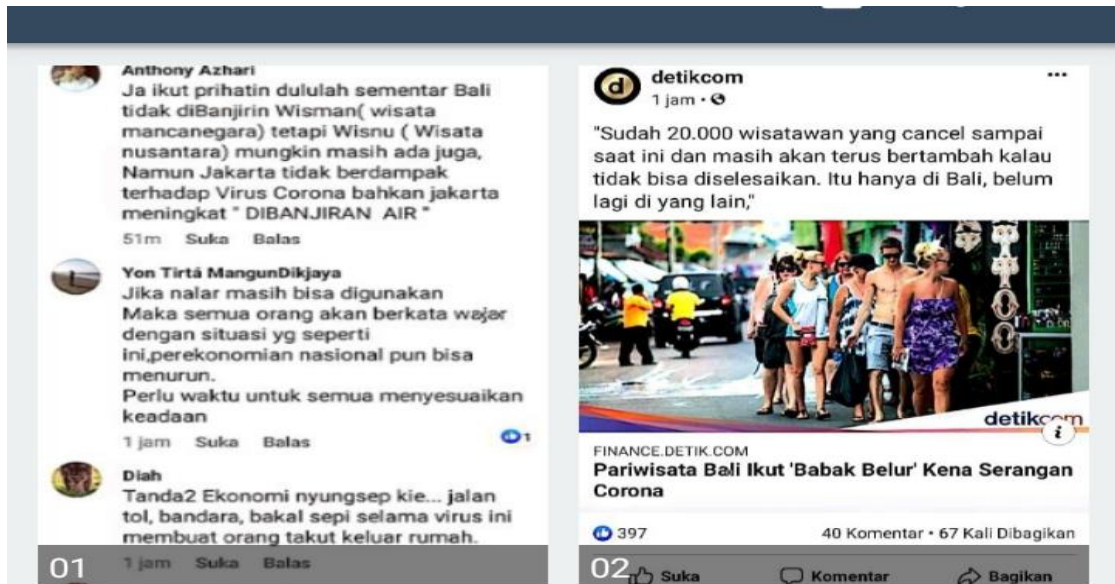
Anthony Azhari
Ja ikut prihatin dululah sementar Bali tidak diBanjirin Wisman( wisata mancanegara) tetapi Wisnu ( Wisata nusantara) mungkin masih ada juga, Namun Jakarta tidak berdampak terhadap Virus Corona bahkan jakarta meningkat " DIBANJIRAN AIR "

51m Suka Balas

Yon Tirtá MangunDikjaya
Jika nalar masih bisa digunakan
Maka semua orang akan berkata wajar dengan situasi yg seperti ini,perekonomian nasional pun bisa menurun.
Perlu waktu untuk semua menyesuaikan keadaan

1 jam Suka Balas 1

Diah
Tanda2 Ekonomi nyungsep kie... jalan tol, bandara, bakal sepi selama virus ini membuat orang takut keluar rumah.

01 1 jam Suka Balas

detikcom
1 jam ·

"Sudah 20.000 wisatawan yang cancel sampai saat ini dan masih akan terus bertambah kalau tidak bisa diselesaikan. Itu hanya di Bali, belum lagi di yang lain,"

detikcom

FINANCE.DETIK.COM
Pariwisata Bali Ikut 'Babak Belur' Kena Serangan Corona

397 40 Komentar · 67 Kali Dibagikan

02 Suka Komentar Bagikan